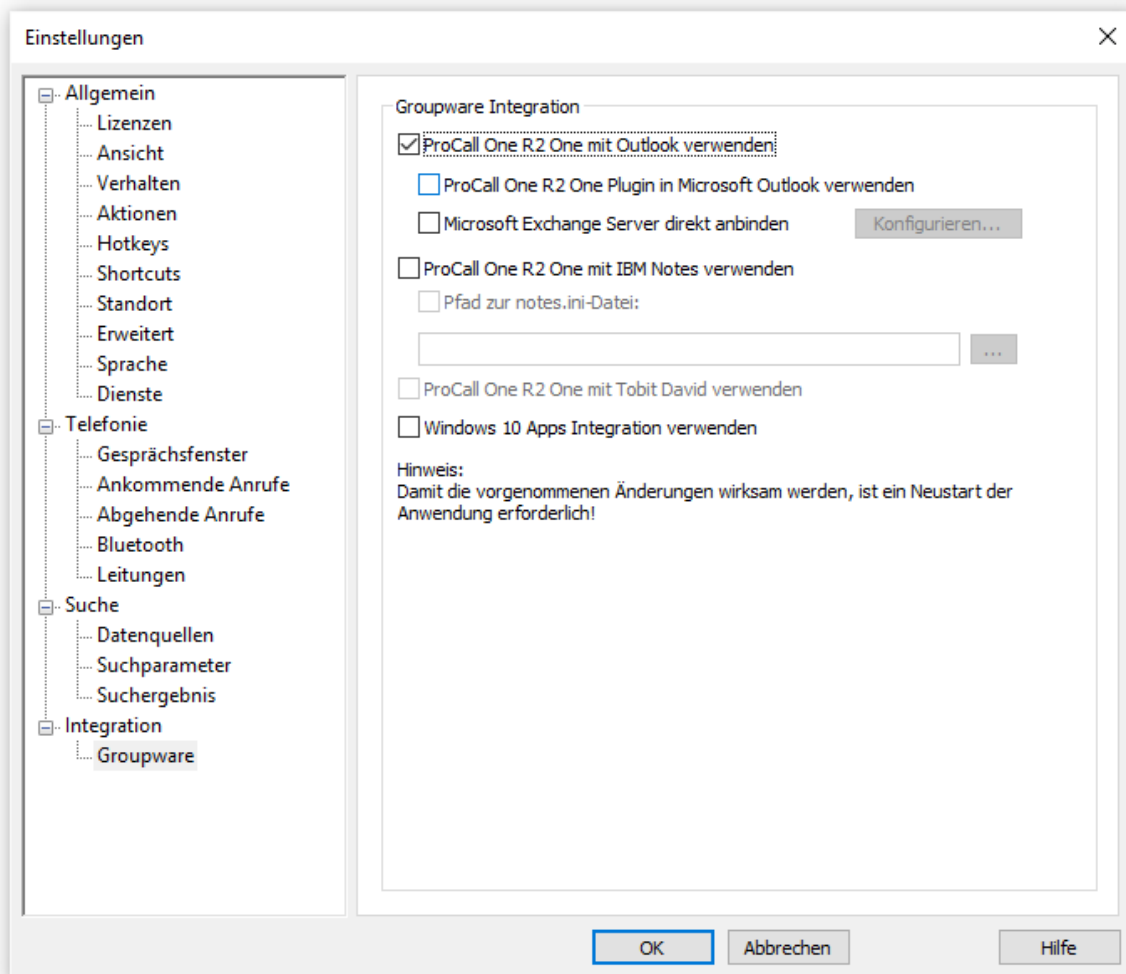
Einstellungen

Allgemein
Lizenzen
Ansicht
Verhalten
Aktionen
Hotkeys
Shortcuts
Standort
Erweitert
Sprache
Dienste
Telefonie
Gesprächsfenster
Ankommende Anrufe
Abgehende Anrufe
Bluetooth
Leitungen
Suche
Datenquellen
Suchparameter
Suchergebnis
Integration
Groupware

Groupware Integration

ProCall One R2 One mit Outlook verwenden

ProCall One R2 One Plugin in Microsoft Outlook verwenden

Microsoft Exchange Server direkt anbinden

Konfigurieren...

ProCall One R2 One mit IBM Notes verwenden

Pfad zur notes.ini-Datei:

...

ProCall One R2 One mit Tobit David verwenden

Windows 10 Apps Integration verwenden

Hinweis:
Damit die vorgenommenen Änderungen wirksam werden, ist ein Neustart der Anwendung erforderlich!

OK

Abbrechen

Hilfe